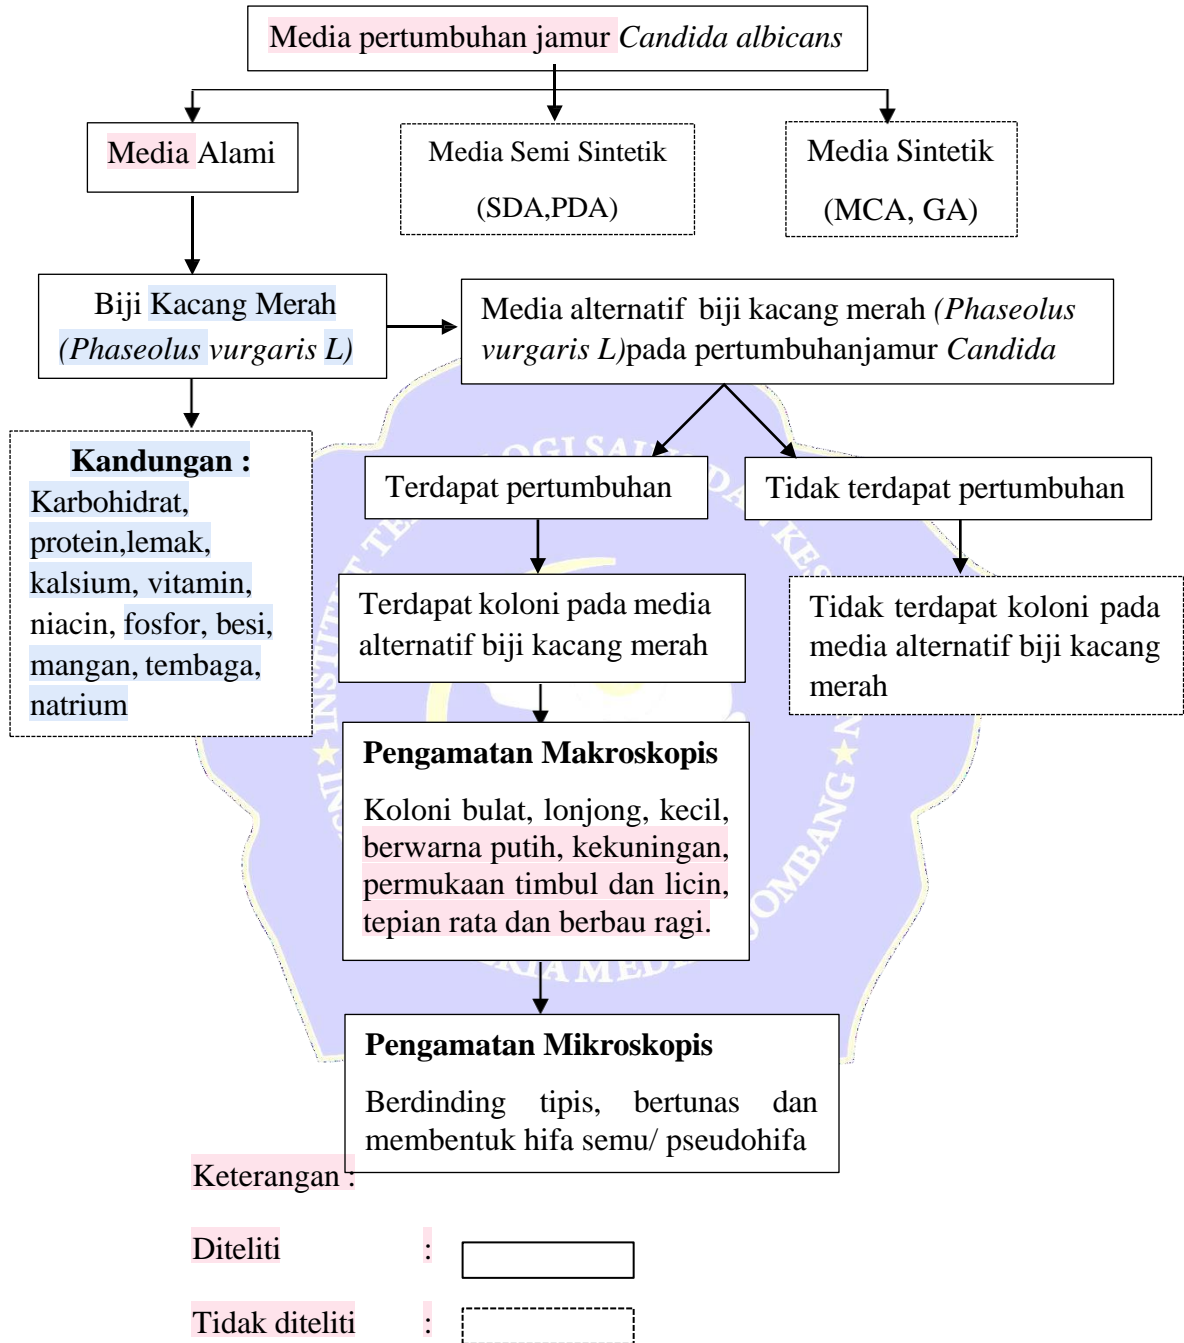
Media pertumbuhan jamur *Candida albicans*

Media Alami

Media Semi Sintetik (SDA,PDA)

Media Sintetik (MCA, GA)

Biji Kacang Merah *(Phaseolus vurgaris L)*

Media alternatif biji kacang merah *(Phaseolus vurgaris L)*pada pertumbuhanjamur *Candida*

**Kandungan :**
Karbohidrat, protein,lemak, kalsium, vitamin, niacin, fosfor, besi, mangan, tembaga, natrium

Terdapat pertumbuhan

Tidak terdapat pertumbuhan

Terdapat koloni pada media alternatif biji kacang merah

Tidak terdapat koloni pada media alternatif biji kacang merah

**Pengamatan Makroskopis**
Koloni bulat, lonjong, kecil, berwarna putih, kekuningan, permukaan timbul dan licin, tepian rata dan berbau ragi.

**Pengamatan Mikroskopis**
Berdinding tipis, bertunas dan membentuk hifa semu/ pseudohifa

Keterangan :

Diteliti :

Tidak diteliti :